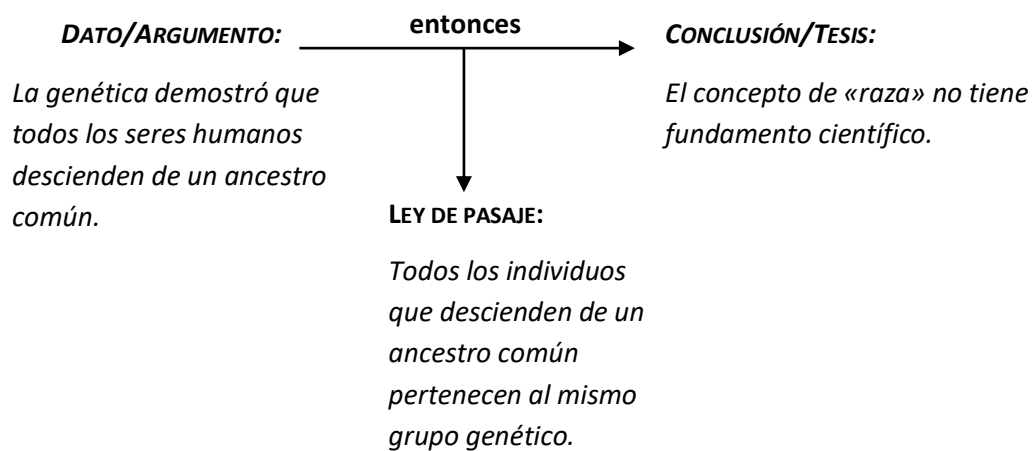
DATO/ARGUMENTO:

entonces

CONCLUSIÓN/TESIS:

La genética demostró que todos los seres humanos descienden de un ancestro común.

El concepto de «raza» no tiene fundamento científico.

LEY DE PASAJE:

Todos los individuos que descienden de un ancestro común pertenecen al mismo grupo genético.